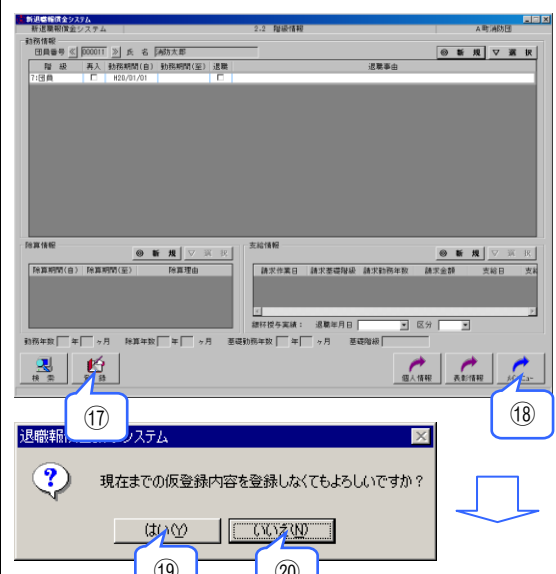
新退職報償金システム

新退職報償金システム　2.2　階級情報　A町消防団

勤務情報

団員番号 《 000011 》 氏 名 消防太郎

◎ 新 規　▽ 選 択

| 階 級 | 再入 | 勤務期間(自) | 勤務期間(至) | 退職 | 退職事由 |
|---|---|---|---|---|---|
| 7:団員 | □ | H20/01/01 | | □ | |

除算情報

◎ 新 規　▽ 選 択

| 除算期間(自) | 除算期間(至) | 除算理由 |
|---|---|---|

支給情報

◎ 新 規　▽ 選 択

| 請求作業日 | 請求基礎階級 | 請求勤務年数 | 請求金額 | 支給日 | 支給 |
|---|---|---|---|---|---|

継続候令実績：　退職年月日　区分

勤務年数 年 ヶ月　除算年数 年 ヶ月　基礎勤務年数 年 ヶ月　基礎階級

検 索

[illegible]

⑰

個人情報

表彰情報

メニュー

⑱

退職報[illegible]システム

現在までの仮登録内容を登録しなくてもよろしいですか？

はい(Y)

いいえ(N)

⑲

⑳